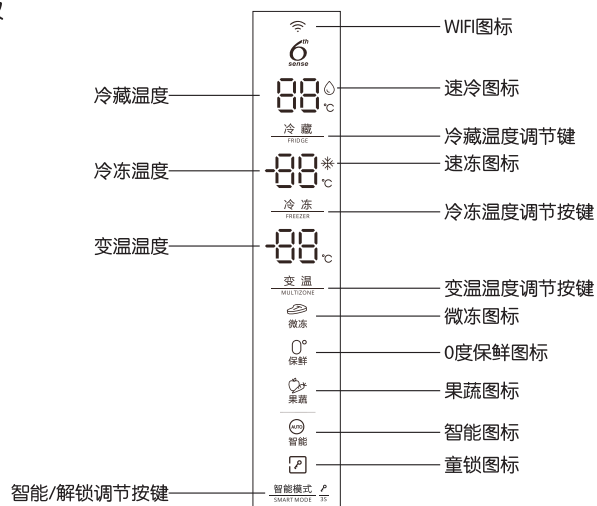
WIFI图标

6th sense

冷藏温度

88 ℃

速冷图标

冷藏
FRIDGE

冷藏温度调节键

冷冻温度

-88 ℃

速冻图标

冷冻
FREEZER

冷冻温度调节按键

变温温度

-88 ℃

变温
MULTIZONE

变温温度调节按键

微冻

微冻图标

0°
保鲜

0度保鲜图标

果蔬

果蔬图标

AUTO
智能

智能图标

童锁图标

智能/解锁调节按键

智能模式
SMART MODE

3S